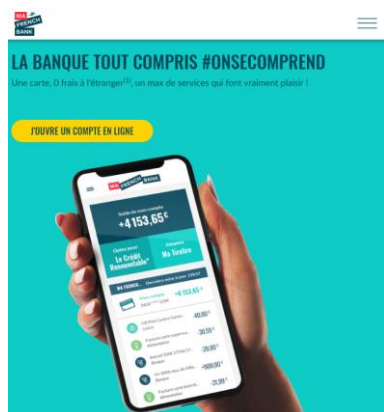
MA FRENCH BANK

LA BANQUE TOUT COMPRIS #ONSECOMPREND

Une carte, 0 frais à l'étranger(1), un max de services qui font vraiment plaisir !

J'OUVRE UN COMPTE EN LIGNE

MA FRENCH BANK

Solde de mon compte

+4 153,65€

Le Crédit Renouvelable*

Ma Tirelire

+4 153,65€

-40,00€

-30,55€

-20,00€

+900,00€

-21,00€